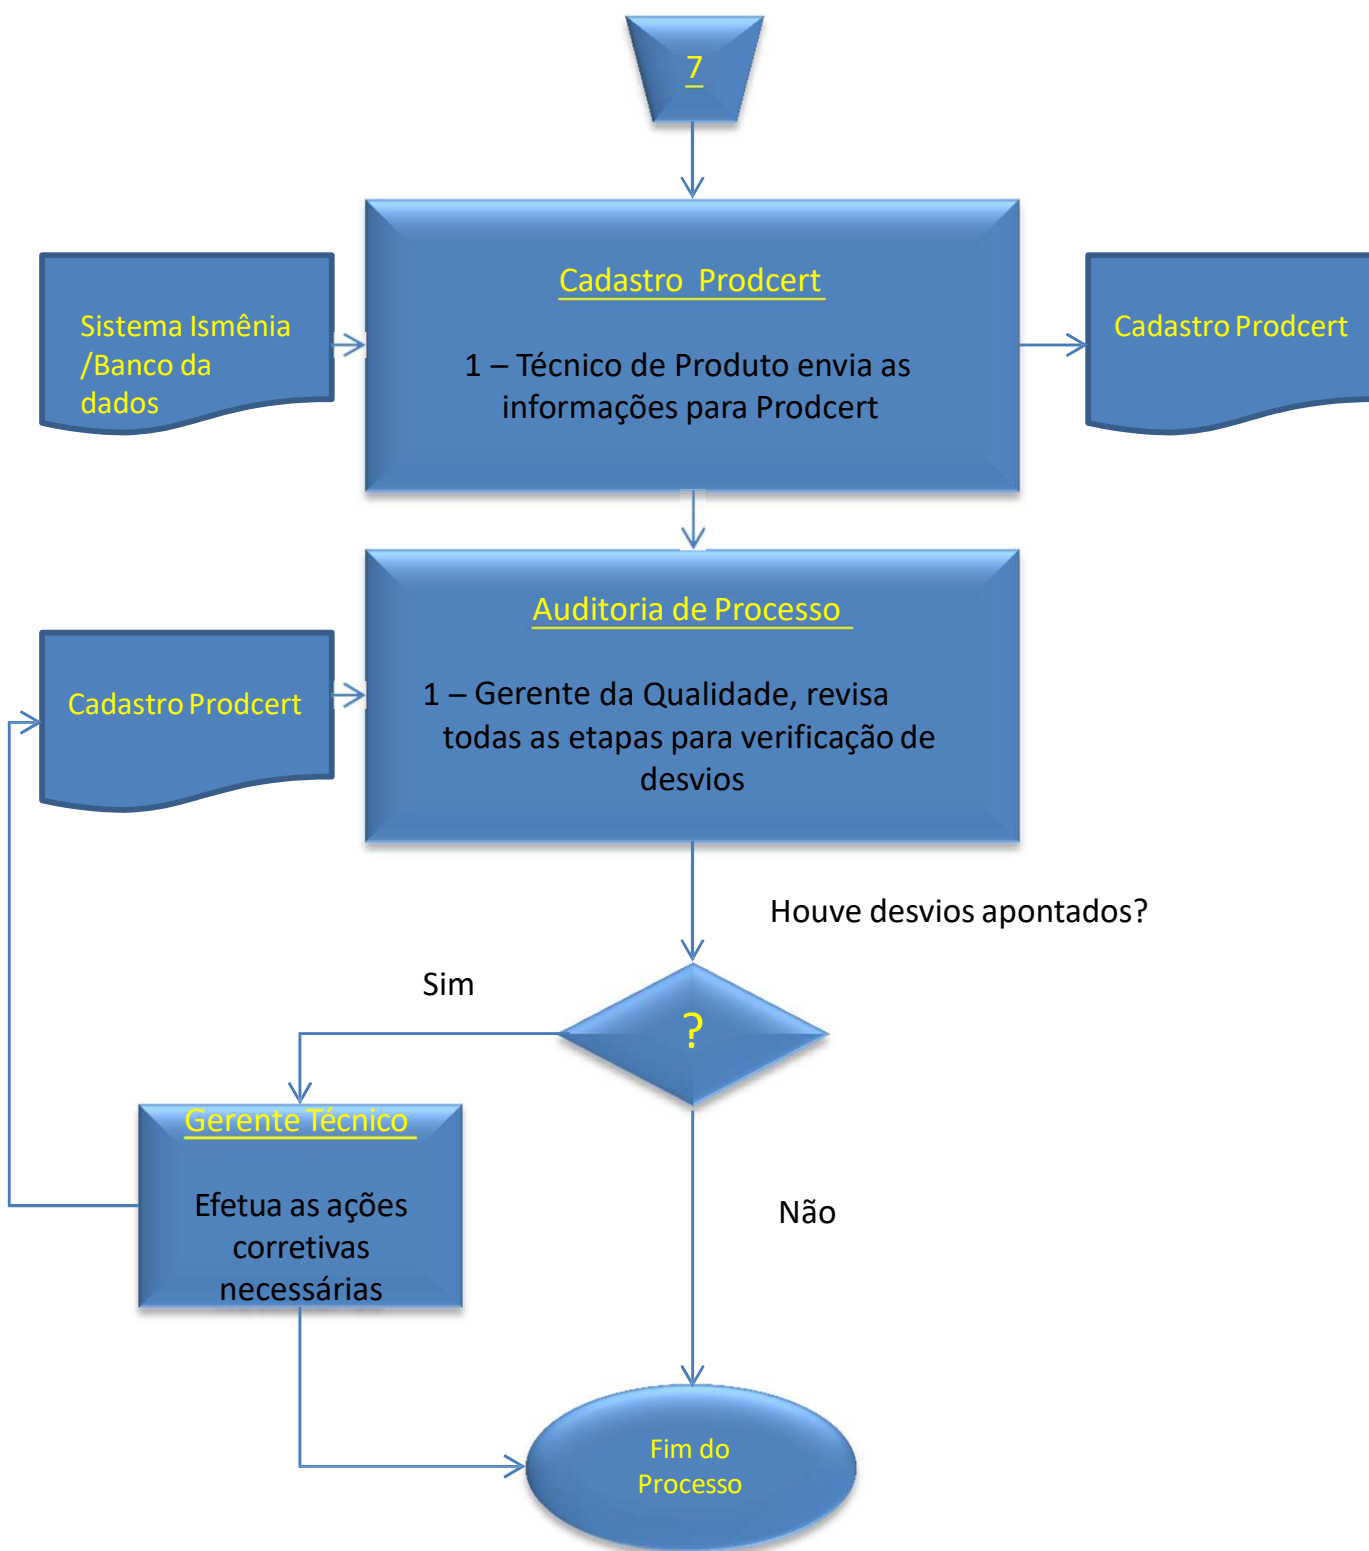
7

Sistema Ismênia /Banco da dados

Cadastro Prodcert

1 – Técnico de Produto envia as informações para Prodcert

Cadastro Prodcert

Cadastro Prodcert

Auditoria de Processo

1 – Gerente da Qualidade, revisa todas as etapas para verificação de desvios

Houve desvios apontados?

Sim

?

Gerente Técnico

Efetua as ações corretivas necessárias

Não

Fim do Processo